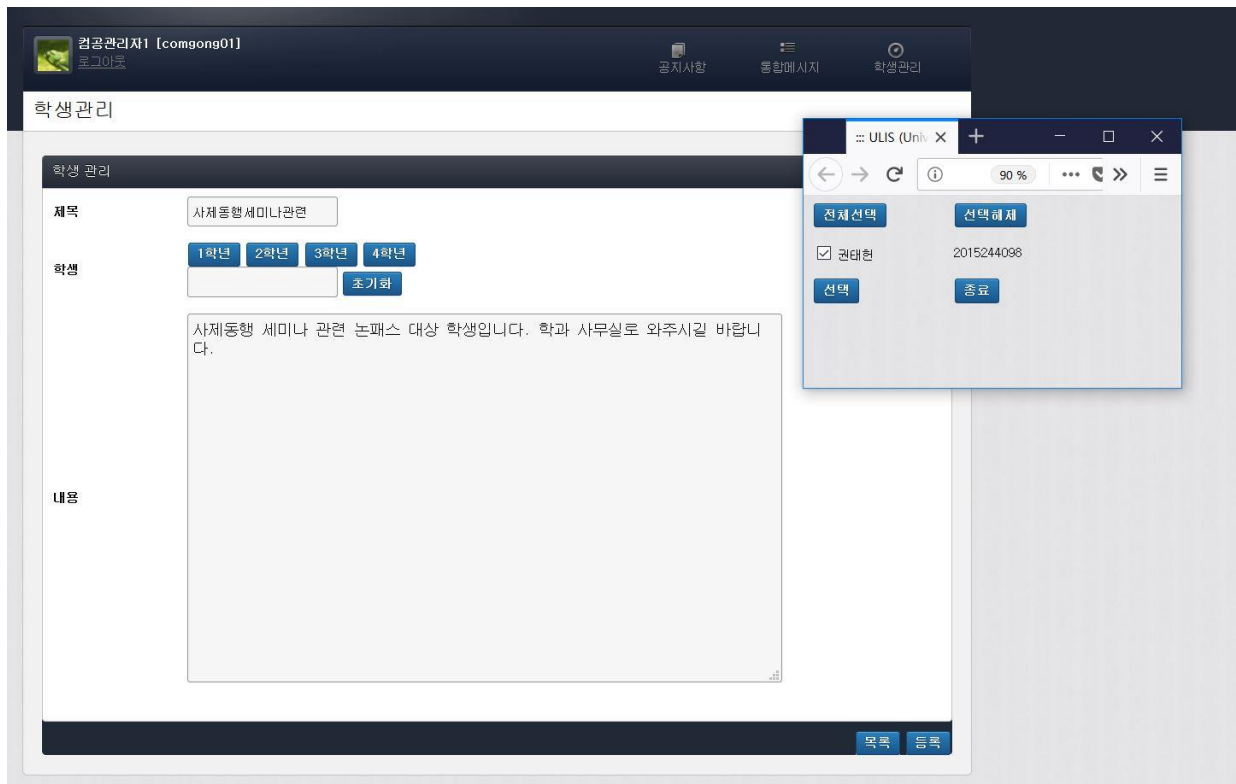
컴공관리자1 [comgong01]
로그아웃

공지사항 통합메시지 학생관리

학생관리

학생 관리

제목 사제동행세미나관련

학생 1학년 2학년 3학년 4학년

초기화

내용 사제동행 세미나 관련 논패스 대상 학생입니다. 학과 사무실로 와주시길 바랍니다.

목록 등록

::: ULIS (Univ ×

90 %

전체선택 선택해제

☑ 권태현 2015244098

선택 종료